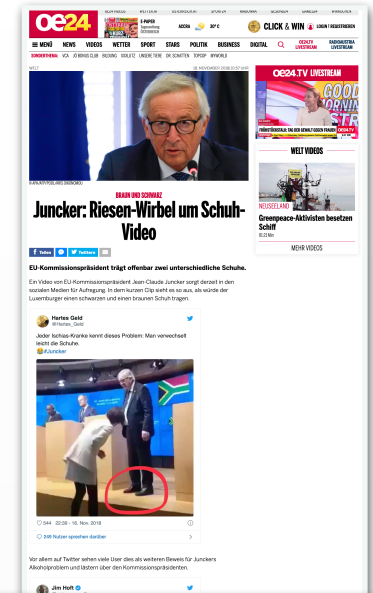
oe24

E-PAPER

ACCRA 30° C

CLICK & WIN

LOGIN | REGISTRIEREN

≡ MENÜ NEWS VIDEOS WETTER SPORT STARS POLITIK BUSINESS DIGITAL

OE24.TV LIVESTREAM

RADIOAUSTRIA LIVESTREAM

oe24.TV LIVESTREAM

WELT

© APA/AFP/POOL/ARIS OIKONOMOU

BRAUN UND SCHWARZ

Juncker: Riesen-Wirbel um Schuh-Video

16. NOVEMBER 2018 15:57 UHR

EU-Kommissionspräsident trägt offenbar zwei unterschiedliche Schuhe.

Ein Video von EU-Kommissionspräsident Jean-Claude Juncker sorgt derzeit in den sozialen Medien für Aufregung. In dem kurzen Clip sieht es so aus, als würde der Luxemburger einen schwarzen und einen braunen Schuh tragen.

Hartes Geld
@Hartes_Geld

Jeder Ischias-Kranke kennt dieses Problem: Man verwechselt leicht die Schuhe.
😂#Juncker

544 22:26 - 16. Nov. 2018

266 Nutzer sprechen darüber

Vor allem auf Twitter sehen viele User dies als weiteren Beweis für Junckers Alkoholproblem und lästern über den Kommissionspräsidenten.

Jim Hoft

WELT VIDEOS

NEUSEELAND

Greenpeace-Aktivisten besetzen Schiff

MEHR VIDEOS